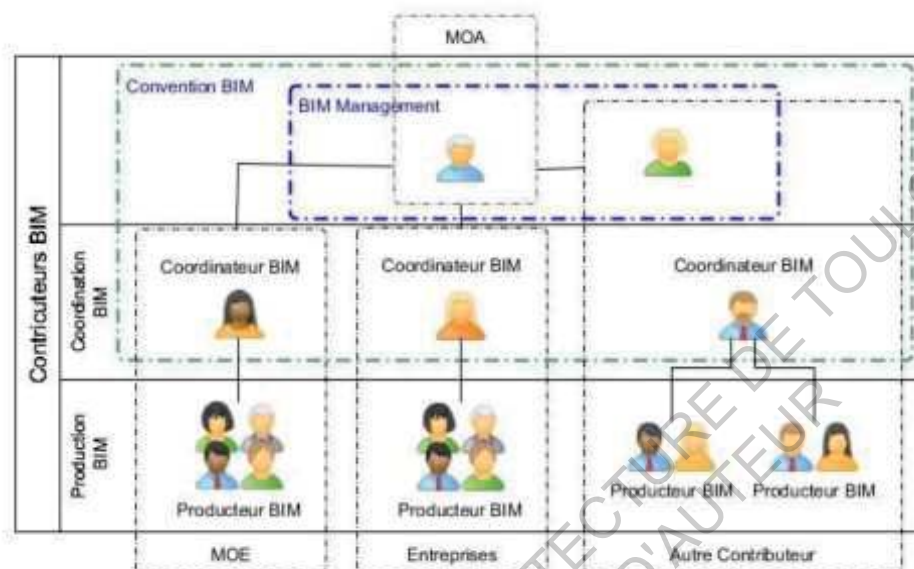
MOA

Contributeurs BIM

Convention BIM

BIM Management

Coordination BIM

Coordinateur BIM

Coordinateur BIM

Coordinateur BIM

Production BIM

Producteur BIM

Producteur BIM

Producteur BIM

Producteur BIM

MOE

Entreprises

Autre Contributeur

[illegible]TECTURE DE TOU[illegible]
D'AUTEUR